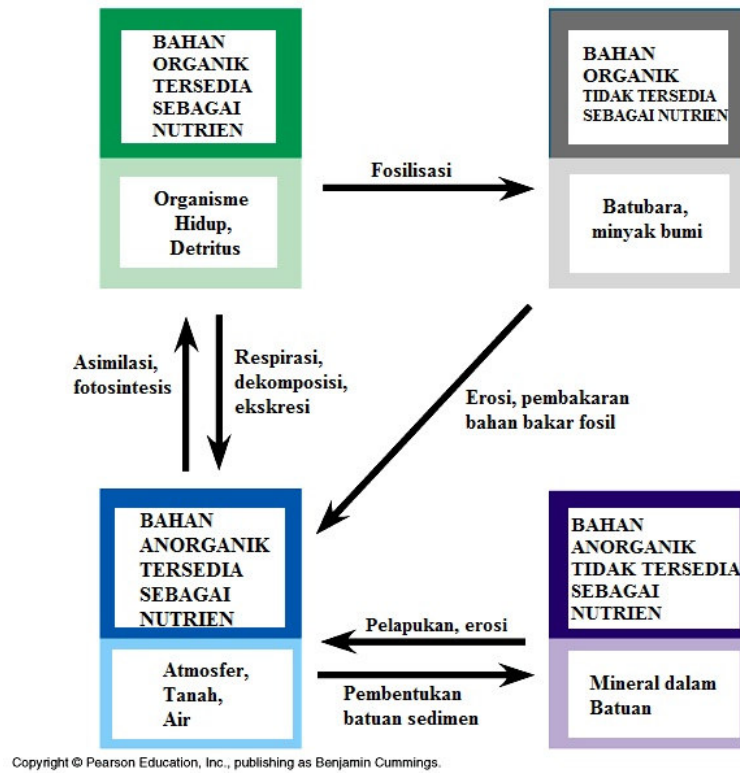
BAHAN ORGANIK TERSEDIA SEBAGAI NUTRIEN

Organisme Hidup, Detritus

Fosilisasi

BAHAN ORGANIK TIDAK TERSEDIA SEBAGAI NUTRIEN

Batubara, minyak bumi

Asimilasi, fotosintesis

Respirasi, dekomposisi, ekskresi

Erosi, pembakaran bahan bakar fosil

BAHAN ANORGANIK TERSEDIA SEBAGAI NUTRIEN

Atmosfer, Tanah, Air

Pelapukan, erosi

Pembentukan batuan sedimen

BAHAN ANORGANIK TIDAK TERSEDIA SEBAGAI NUTRIEN

Mineral dalam Batuan

Copyright © Pearson Education, Inc., publishing as Benjamin Cummings.